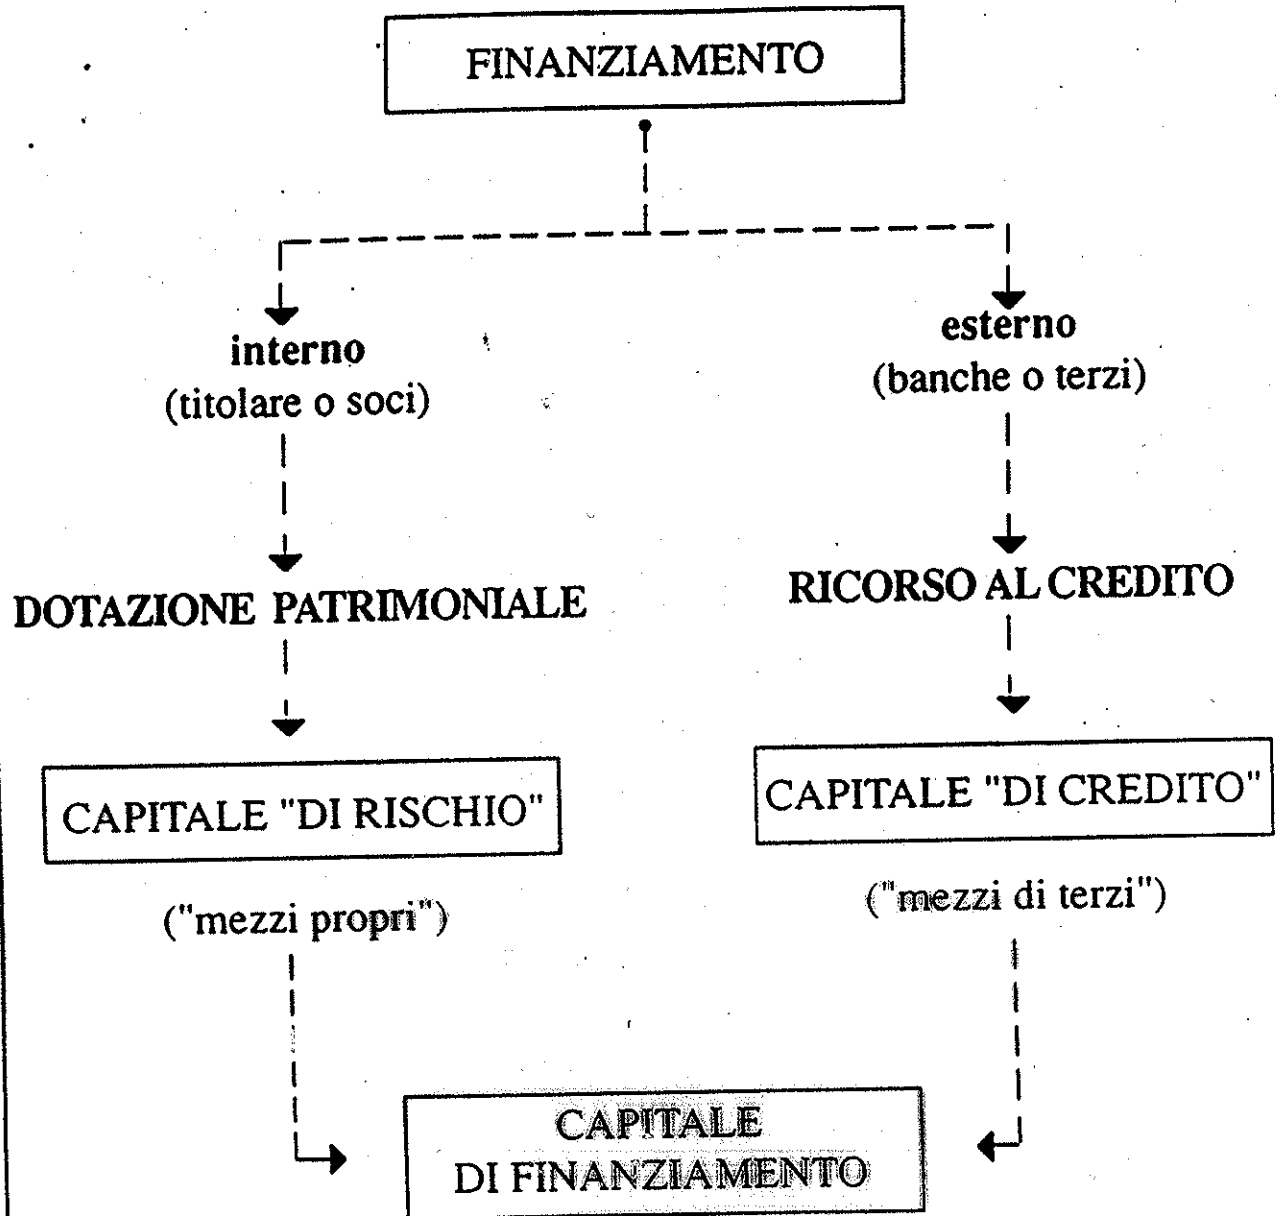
FINANZIAMENTO

interno
(titolare o soci)

esterno
(banche o terzi)

DOTAZIONE PATRIMONIALE

RICORSO AL CREDITO

CAPITALE "DI RISCHIO"

("mezzi propri")

CAPITALE "DI CREDITO"

("mezzi di terzi")

CAPITALE
DI FINANZIAMENTO